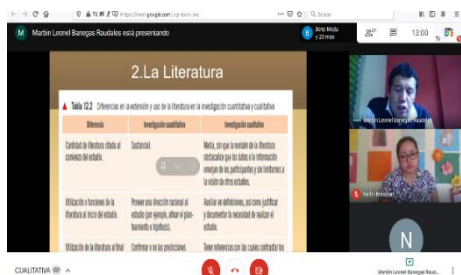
https://meet.google.com/

M Marbin Leonel Banegas Raudales está presentando

13:00

2.La Literatura

Tabla 12.2 Diferencias en la extensión y uso de la literatura en la investigación cuantitativa y cualitativa

| Diferencia | Investigación cuantitativa | Investigación cualitativa |
|---|---|---|
| Cantidad de literatura citada al comienzo del estudio. | Sustancial. | Media, sin que la revisión de la literatura obstaculice que los datos o la información emerjan de los participantes y sin limitarnos a la visión de otros estudios. |
| Utilización o funciones de la literatura al inicio del estudio. | Proveer una dirección racional al estudio (por ejemplo, afinar el planteamiento e hipótesis). | Auxiliar en definiciones, así como justificar y documentar la necesidad de realizar el estudio. |
| Utilización de la literatura al final | Confirmar o no las predicciones. | Tener referencias con las cuales contrastar los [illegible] |

Marbin Leonel Banegas Raudales

N

CUALITATIVA

Marbin Leonel Banegas Raud...